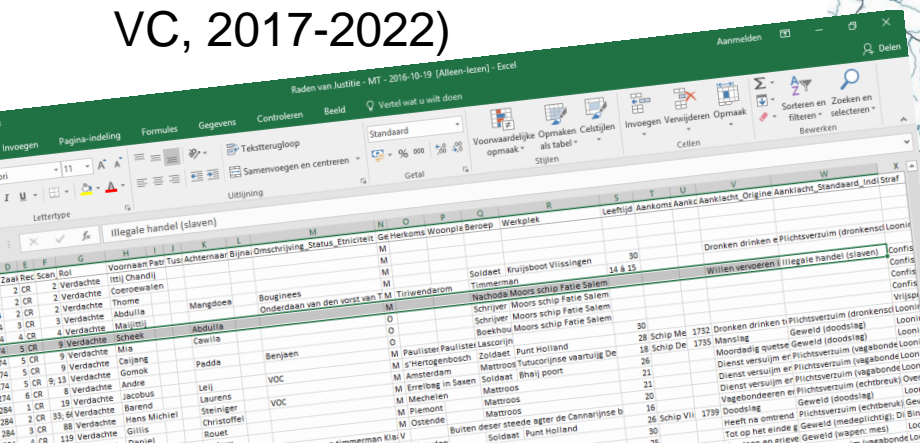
VC, 2017-2022)

Raden van Justitie - MT - 2016-10-19 [Alleen-lezen] - Excel

Aanmelden

Delen

Invoegen Pagina-indeling Formules Gegevens Controleren Beeld Vertel wat u wilt doen

Tekstterugloop

Samenvoegen en centreren

Uitlijning

Standaard

% 000

Getal

Voorwaardelijke opmaak

Opmaken als tabel

Celstijlen

Stijlen

Invoegen Verwijderen Opmaak

Cellen

Sorteren en filteren

Zoeken en selecteren

Bewerken

Lettertype

11

Illegale handel (slaven)

| D | E | F | G | H | I | J | K | L | M | N | O | P | Q | R | S | T | U | V | W |
|---|---|---|---|---|---|---|---|---|---|---|---|---|---|---|---|---|---|---|---|
| Zaal | Rec | Scan | Rol | Voornaam | Patr | Tus | Achternaar | Bijna | Omschrijving_Status_Etniciteit | Ge | Herkoms | Woonpl | Beroep | Werkplek | Leeftijd | Aankoms | Aankc | Aanklacht_Origine | Aanklacht_Standaard_Indi | Straf |
| | 2 | CR | 2 Verdachte | Ittij Chandij | | | | | | M | | | | | | | | Dronken drinken e | Plichtsverzuim (dronkenscl | Confis |
| | 2 | CR | 2 Verdachte | Coeroewalen | | | | | | M | | | Soldaat | Kruijsboot Vlissingen | 30 | | | | | Confis |
| | 2 | CR | 2 Verdachte | Thome | | | Mangdoea | | Bouginees | M | | | Timmerman | | 14 & 15 | | | Willen vervoeren | Illegale handel (slaven) | Confis |
| | 3 | CR | 3 Verdachte | Abdulla | | | | | Onderdaan van den vorst van T | M | Tiriwendarom | | Nachoda | Moors schip Fatie Salem | | | | | | Vrijspr |
| | 3 | CR | 4 Verdachte | Maijttij | | | | | | M | | | Schrijver | Moors schip Fatie Salem | | | | | | |
| | 5 | CR | 9 Verdachte | Scheek | | | Abdulla | | | O | | | Schrijver | Moors schip Fatie Salem | | | | | | |
| | 5 | CR | 9 Verdachte | Mia | | | Cawila | | | O | | | Boekhou | Moors schip Fatie Salem | 30 | | | | | |
| | 3 | CR | 9 Verdachte | Caijang | | | | | | M | Paulister | Paulister | Lascorijn | | 28 | Schip Me | 1732 | Dronken drinken t | Plichtsverzuim (dronkenscl | Loonir |
| | 5 | CR | 9; 13 | Verdachte | Gomok | | | Padda | | Benjaen | M | s'Hertogenbosch | | Zoldaet | Punt Holland | 18 | Schip De | 1735 | Manslag | Geweld (doodslag) | Loonir |
| | 5 | CR | 8 Verdachte | Andre | | | | | | M | Amsterdam | | Mattroos | Tutucorijnse vaartuijg De | 26 | | | Moordadig quetse | Geweld (doodslag) | Loonir |
| | 6 | CR | 19 Verdachte | Jacobus | | | Leij | | VOC | M | Errelbag in Saxen | | Soldaat | Bhaij poort | 21 | | | Dienst versuijm er | Plichtsverzuim (vagabonde | Loonir |
| | 6 | CR | 33; 6 | Verdachte | Barend | | | Laurens | | | M | Mechelen | | Mattroos | | 21 | | | Dienst versuijm er | Plichtsverzuim (vagabonde | Loonir |
| | 7 | CR | 18 Verdachte | Hans Michiel | | | Steiniger | | VOC | M | Piemont | | Mattroos | | 20 | | | Dienst versuijm er | Plichtsverzuim (echtbreuk) | Over |
| | 8 | CR | 19 Verdachte | Gillis | | | Christoffel | | | M | Ostende | | Mattroos | | 16 | | | Vagebondeeren er | Plichtsverzuim (echtbreuk) | Loonir |
| | 8 | CR | 119 Verdachte | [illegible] | | | Rouet | | | M | | | Buiten deser steede agter de Cannarijnse b | | 26 | Schip Vi | 1739 | Doodslag | Geweld (doodslag) | Loonir |
| | | | | | | | | | timmerman Klai | V | | | Soldaat | Punt Holland | | | | Heeft na omtrend | Plichtsverzuim (medeplichtig) | Di Bi |
| | | | | | | | | | | | | | | | | | | Tot op het einde g | Geweld (wapen; mes) | Loonir |
| | | | | | | | | | | | | | | | | | | Vagebondeeren er | Plichtsverzuim (vagabonde | Loonir |
| | | | | | | | | | | | | | | | | | | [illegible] en grieve | Geweld (wapen; mes) | Loonir |